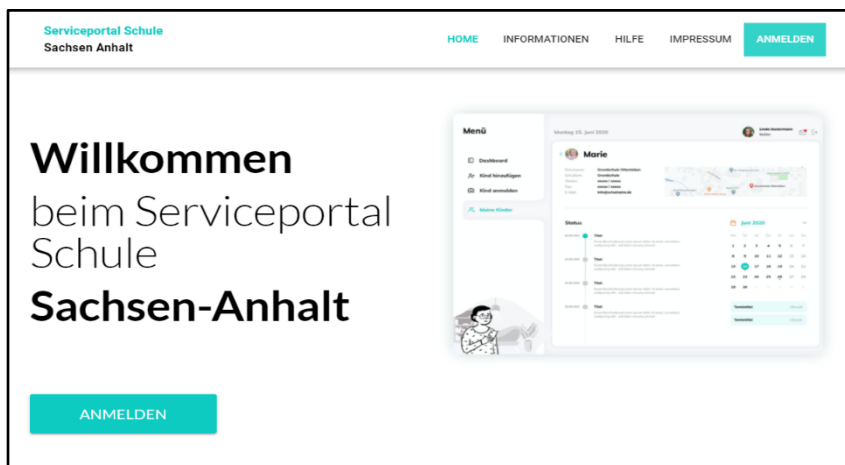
Serviceportal Schule
Sachsen Anhalt

HOME INFORMATIONEN HILFE IMPRESSUM ANMELDEN

Willkommen
beim Serviceportal Schule
Sachsen-Anhalt

ANMELDEN

Menü
Dashboard
Kind hinzufügen
Kind anmelden
Meine Kinder

Montag 15. Juni 2020

Marie

Status

Juni 2020

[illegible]